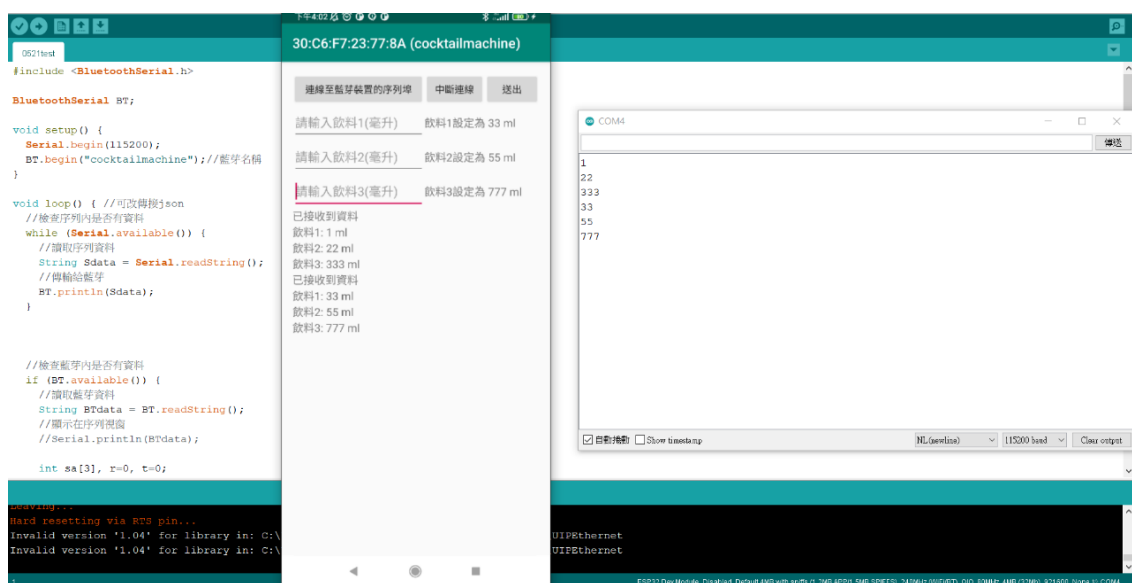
0521test

#include <BluetoothSerial.h>

BluetoothSerial BT;

void setup() {
  Serial.begin(115200);
  BT.begin("cocktailmachine");//藍牙名稱
}

void loop() { //可改傳接json
  //檢查序列內是否有資料
  while (Serial.available()) {
    //讀取序列資料
    String Sdata = Serial.readString();
    //傳輸給藍牙
    BT.println(Sdata);
  }

  //檢查藍牙內是否有資料
  if (BT.available()) {
    //讀取藍牙資料
    String BTdata = BT.readString();
    //顯示在序列視窗
    //Serial.println(BTdata);

    int sa[3], r=0, t=0;

Leaving...
Hard resetting via RTS pin...
Invalid version '1.04' for library in: C:\ UIPEthernet
Invalid version '1.04' for library in: C:\ UIPEthernet

下午4:02

30:C6:F7:23:77:8A (cocktailmachine)

連線至藍芽裝置的序列埠 中斷連線 送出

請輸入飲料1(毫升) 飲料1設定為 33 ml
請輸入飲料2(毫升) 飲料2設定為 55 ml
請輸入飲料3(毫升) 飲料3設定為 777 ml

已接收到資料
飲料1: 1 ml
飲料2: 22 ml
飲料3: 333 ml
已接收到資料
飲料1: 33 ml
飲料2: 55 ml
飲料3: 777 ml

COM4
傳送
1
22
333
33
55
777

自動捲動 Show timestamp NL(newline) 115200 baud Clear output